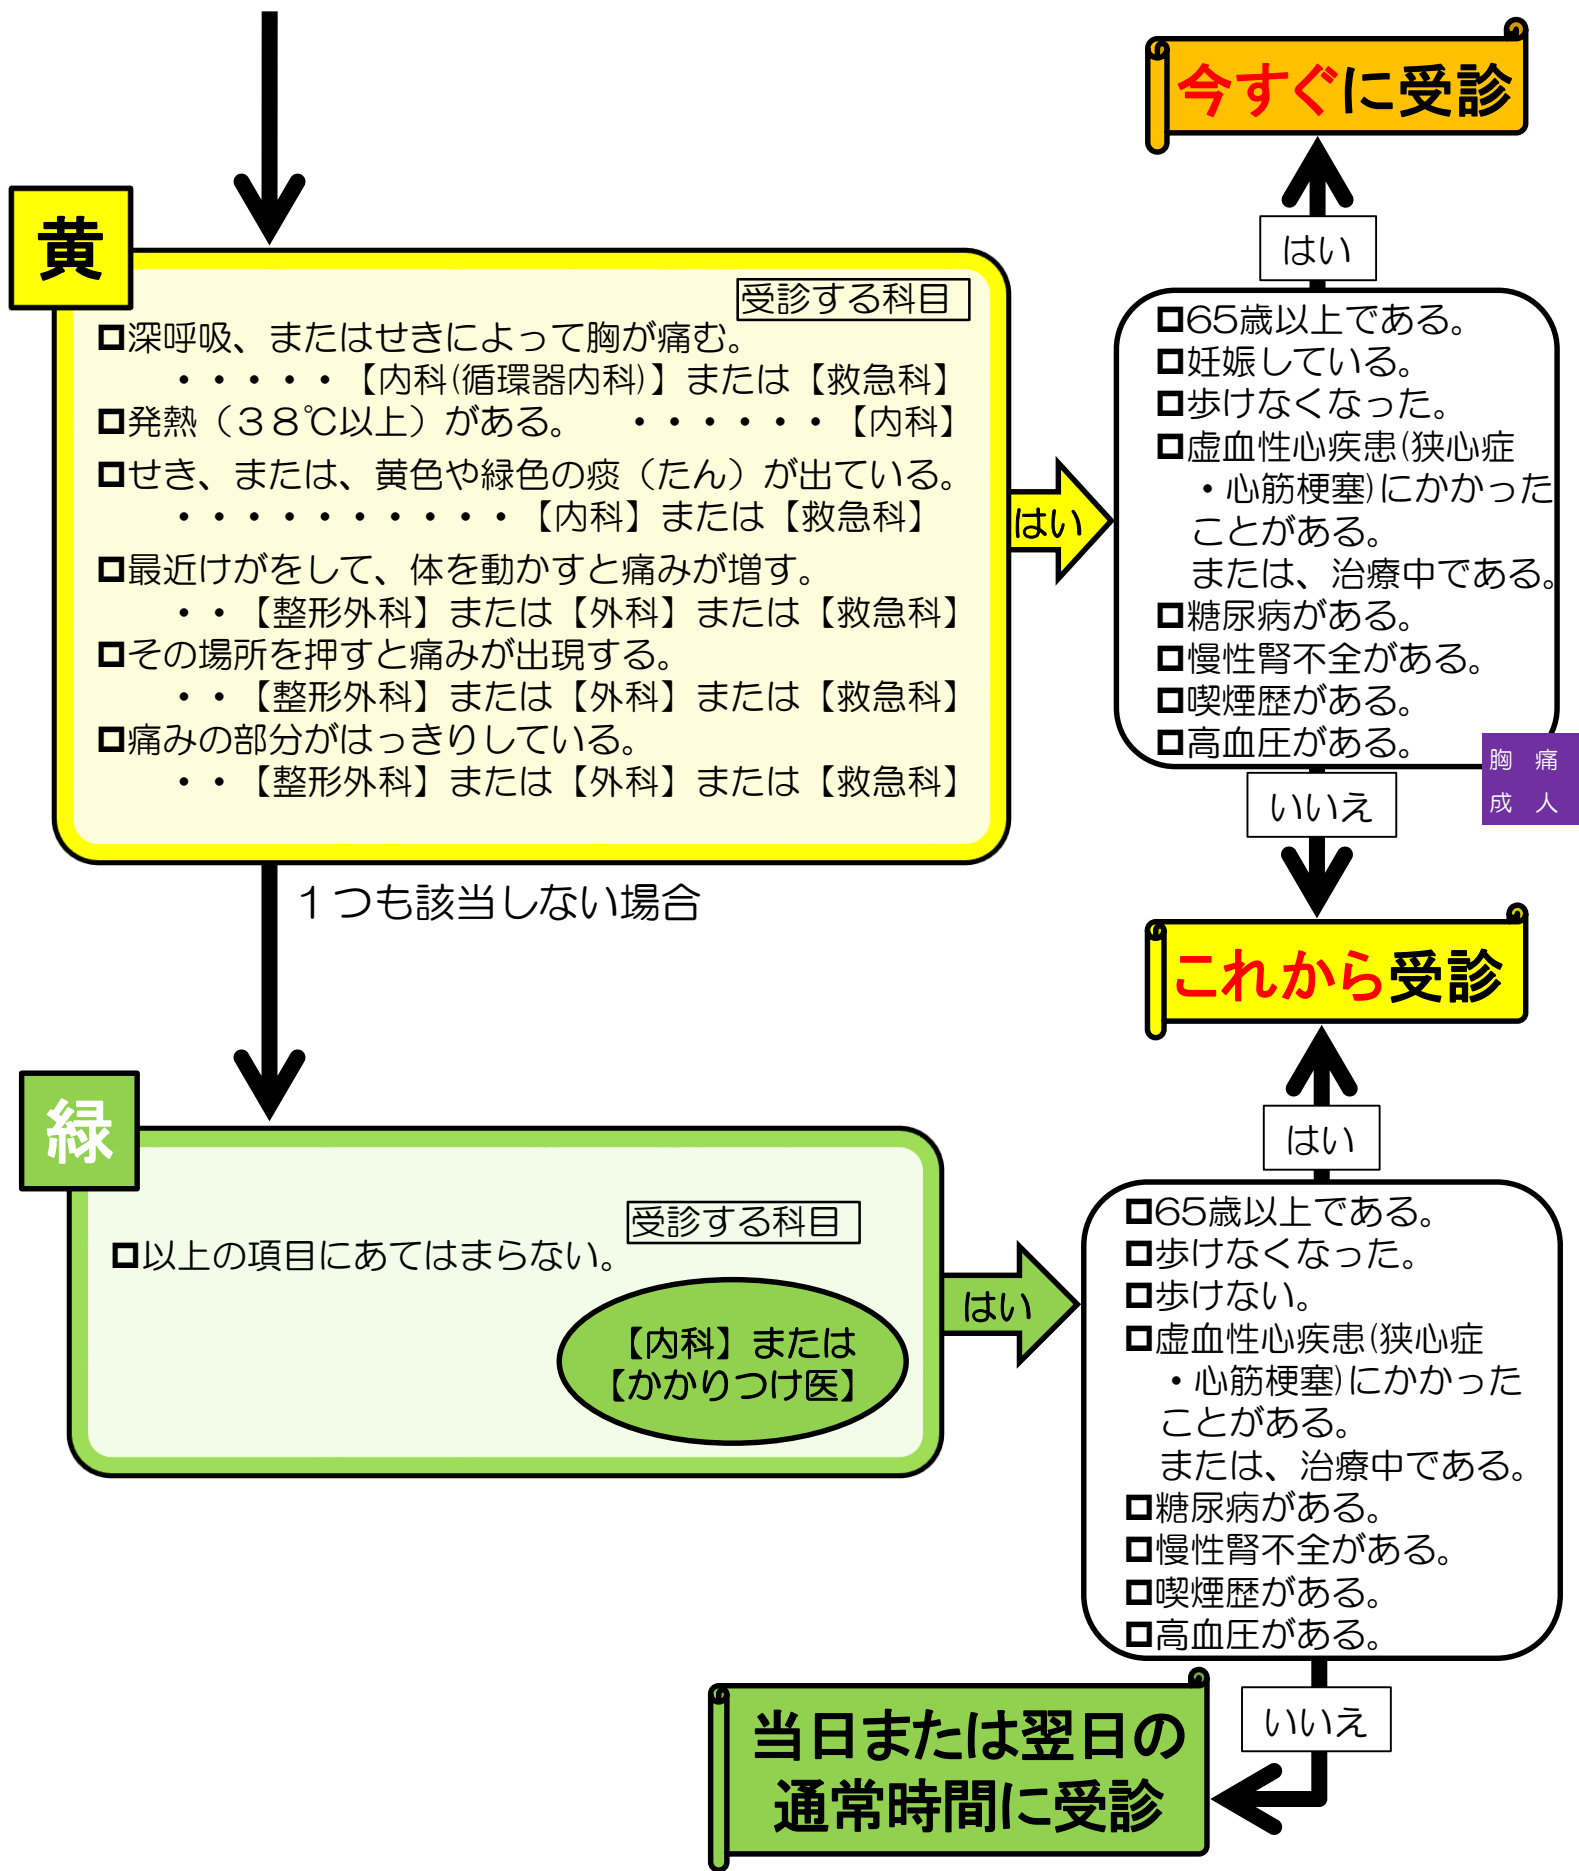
今すぐに受診

はい

黄

受診する科目

□深呼吸、またはせきによって胸が痛む。
・・・・・・【内科(循環器内科)】または【救急科】
□発熱（38℃以上）がある。 ・・・・・・・【内科】
□せき、または、黄色や緑色の痰（たん）が出ている。
・・・・・・・・・・・・【内科】または【救急科】
□最近けがをして、体を動かすと痛みが増す。
・・【整形外科】または【外科】または【救急科】
□その場所を押すと痛みが出現する。
・・【整形外科】または【外科】または【救急科】
□痛みの部分がはっきりしている。
・・【整形外科】または【外科】または【救急科】

はい

□65歳以上である。
□妊娠している。
□歩けなくなった。
□虚血性心疾患(狭心症・心筋梗塞)にかかったことがある。
または、治療中である。
□糖尿病がある。
□慢性腎不全がある。
□喫煙歴がある。
□高血圧がある。

胸痛
成人

いいえ

1つも該当しない場合

これから受診

はい

緑

受診する科目

□以上の項目にあてはまらない。

【内科】または
【かかりつけ医】

はい

□65歳以上である。
□歩けなくなった。
□歩けない。
□虚血性心疾患(狭心症・心筋梗塞)にかかったことがある。
または、治療中である。
□糖尿病がある。
□慢性腎不全がある。
□喫煙歴がある。
□高血圧がある。

いいえ

当日または翌日の
通常時間に受診